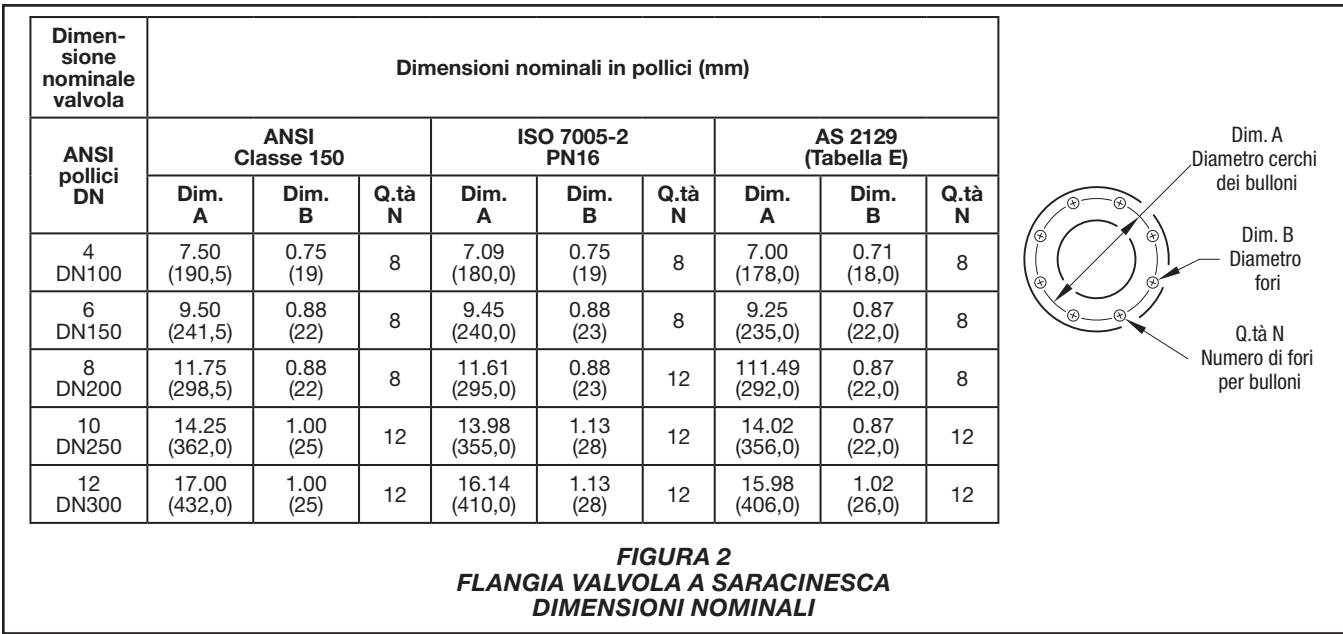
| Dimensione nominale valvola | Dimensioni nominali in pollici (mm) | | | | | | | | |
|---|---|---|---|---|---|---|---|---|---|
| ANSI pollici DN | ANSI Classe 150 | | | ISO 7005-2 PN16 | | | AS 2129 (Tabella E) | | |
| | Dim. A | Dim. B | Q.tà N | Dim. A | Dim. B | Q.tà N | Dim. A | Dim. B | Q.tà N |
| 4 DN100 | 7.50 (190,5) | 0.75 (19) | 8 | 7.09 (180,0) | 0.75 (19) | 8 | 7.00 (178,0) | 0.71 (18,0) | 8 |
| 6 DN150 | 9.50 (241,5) | 0.88 (22) | 8 | 9.45 (240,0) | 0.88 (23) | 8 | 9.25 (235,0) | 0.87 (22,0) | 8 |
| 8 DN200 | 11.75 (298,5) | 0.88 (22) | 8 | 11.61 (295,0) | 0.88 (23) | 12 | 111.49 (292,0) | 0.87 (22,0) | 8 |
| 10 DN250 | 14.25 (362,0) | 1.00 (25) | 12 | 13.98 (355,0) | 1.13 (28) | 12 | 14.02 (356,0) | 0.87 (22,0) | 12 |
| 12 DN300 | 17.00 (432,0) | 1.00 (25) | 12 | 16.14 (410,0) | 1.13 (28) | 12 | 15.98 (406,0) | 1.02 (26,0) | 12 |

Dim. A Diametro cerchi dei bulloni

Dim. B Diametro fori

Q.tà N Numero di fori per bulloni

FIGURA 2
FLANGIA VALVOLA A SARACINESCA
DIMENSIONI NOMINALI